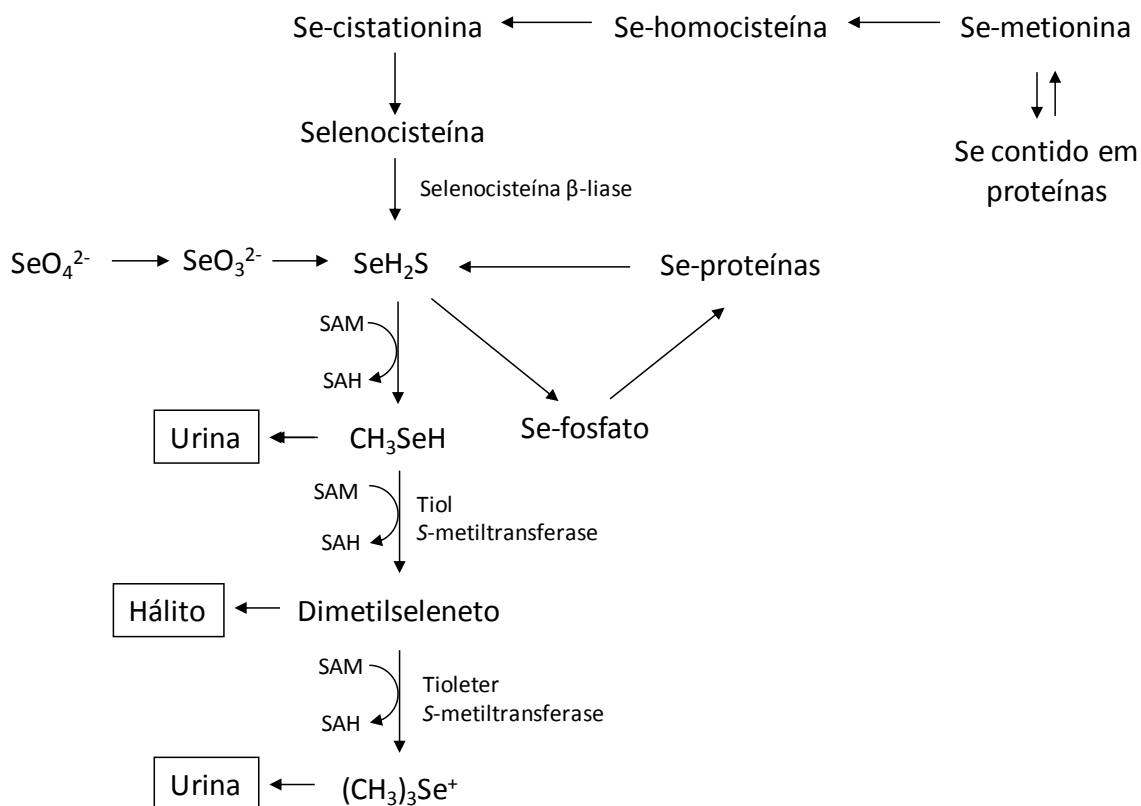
Se-cistationina
Se-homocisteína
Se-metionina

Se contido em proteínas

Selenocisteína

Selenocisteína β-liase

$SeO_4^{2-}$
$SeO_3^{2-}$
$SeH_2S$
Se-proteínas

SAM
SAH

Urina
$CH_3SeH$
Se-fosfato

SAM
SAH
Tiol *S*-metiltransferase

Hálito
Dimetilseleneto

SAM
SAH
Tioleter *S*-metiltransferase

Urina
$(CH_3)_3Se^+$